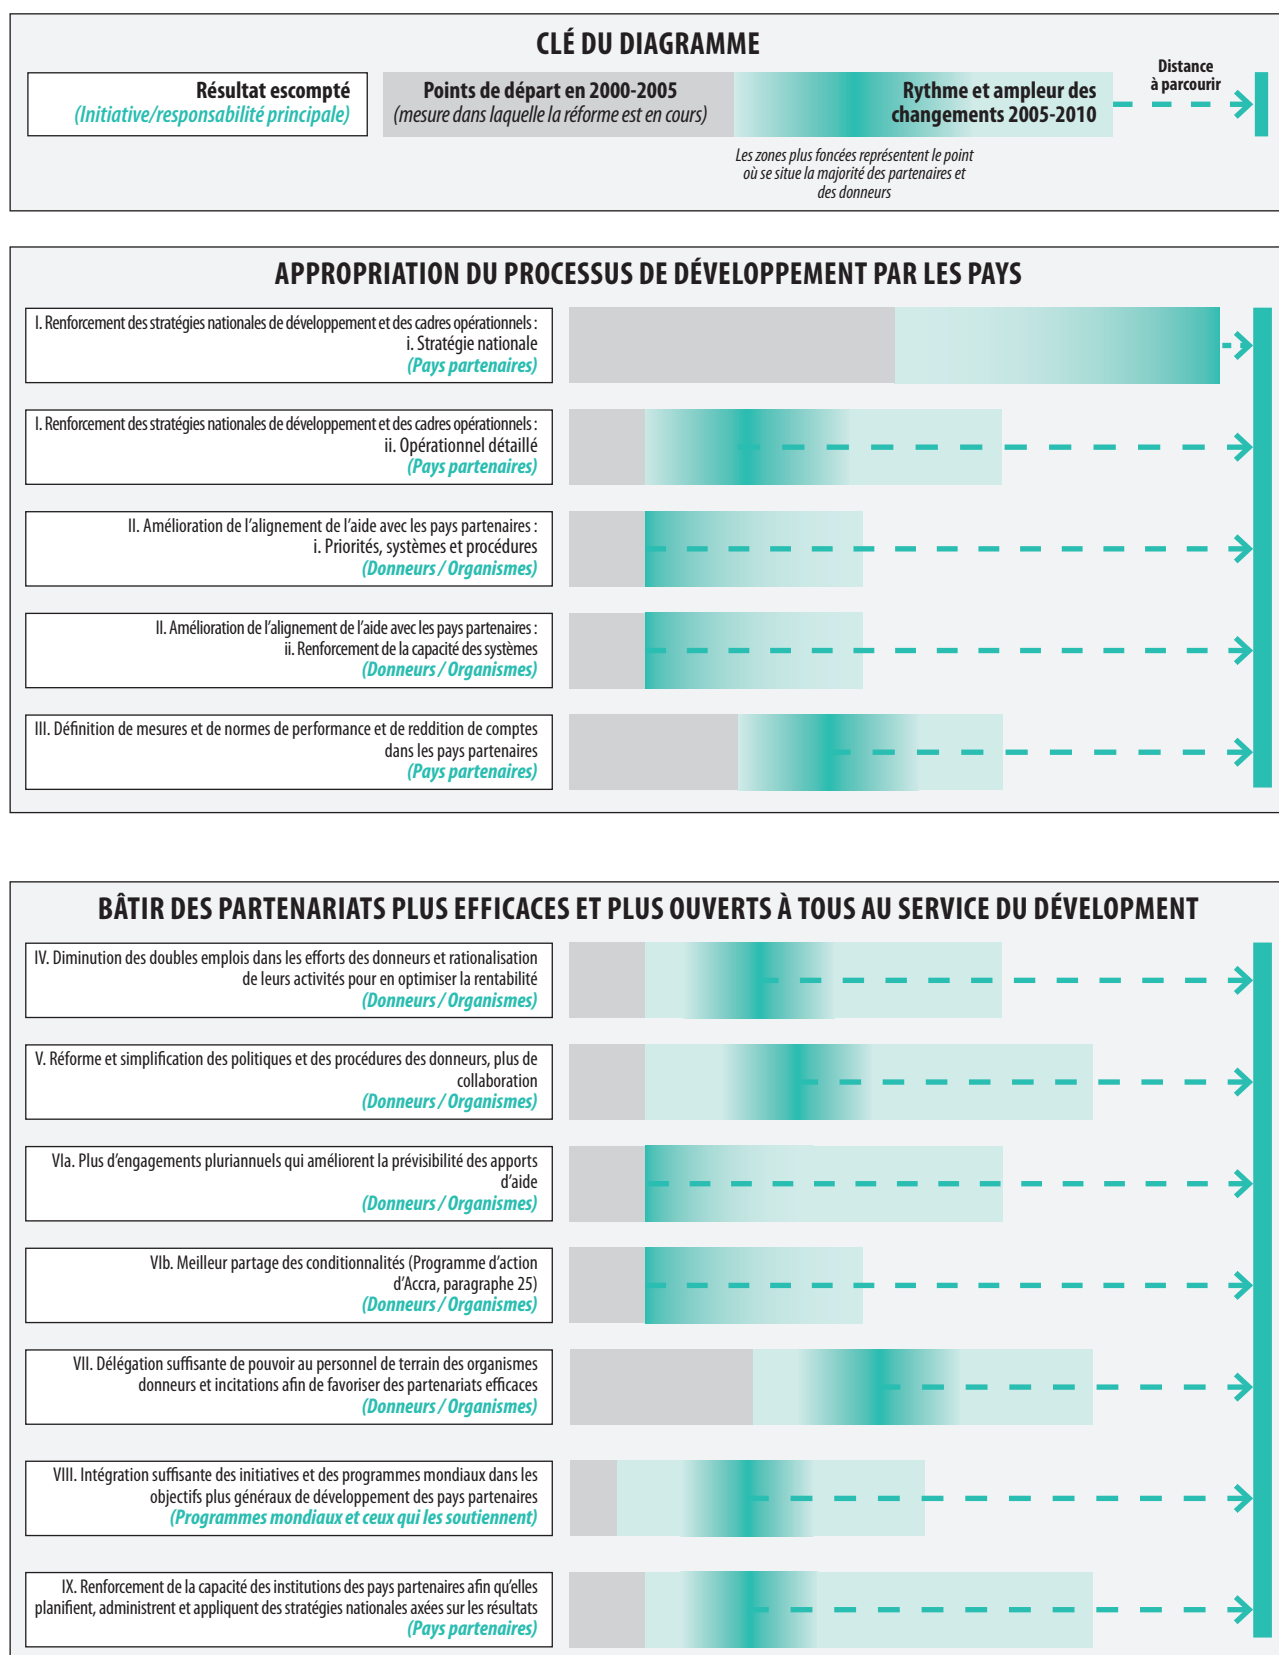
CLÉ DU DIAGRAMME

Résultat escompté
(Initiative/responsabilité principale)

Points de départ en 2000-2005
(mesure dans laquelle la réforme est en cours)

Rythme et ampleur des changements 2005-2010

Distance à parcourir

Les zones plus foncées représentent le point où se situe la majorité des partenaires et des donneurs

APPROPRIATION DU PROCESSUS DE DÉVELOPPEMENT PAR LES PAYS

I. Renforcement des stratégies nationales de développement et des cadres opérationnels : i. Stratégie nationale
(Pays partenaires)

I. Renforcement des stratégies nationales de développement et des cadres opérationnels : ii. Opérationnel détaillé
(Pays partenaires)

II. Amélioration de l'alignement de l'aide avec les pays partenaires : i. Priorités, systèmes et procédures
(Donneurs / Organismes)

II. Amélioration de l'alignement de l'aide avec les pays partenaires : ii. Renforcement de la capacité des systèmes
(Donneurs / Organismes)

III. Définition de mesures et de normes de performance et de reddition de comptes dans les pays partenaires
(Pays partenaires)

BÂTIR DES PARTENARIATS PLUS EFFICACES ET PLUS OUVERTS À TOUS AU SERVICE DU DÉVELOPMENT

IV. Diminution des doubles emplois dans les efforts des donneurs et rationalisation de leurs activités pour en optimiser la rentabilité
(Donneurs / Organismes)

V. Réforme et simplification des politiques et des procédures des donneurs, plus de collaboration
(Donneurs / Organismes)

VIa. Plus d'engagements pluriannuels qui améliorent la prévisibilité des apports d'aide
(Donneurs / Organismes)

VIb. Meilleur partage des conditionnalités (Programme d'action d'Accra, paragraphe 25)
(Donneurs / Organismes)

VII. Délégation suffisante de pouvoir au personnel de terrain des organismes donneurs et incitations afin de favoriser des partenariats efficaces
(Donneurs / Organismes)

VIII. Intégration suffisante des initiatives et des programmes mondiaux dans les objectifs plus généraux de développement des pays partenaires
(Programmes mondiaux et ceux qui les soutiennent)

IX. Renforcement de la capacité des institutions des pays partenaires afin qu'elles planifient, administrent et appliquent des stratégies nationales axées sur les résultats
(Pays partenaires)